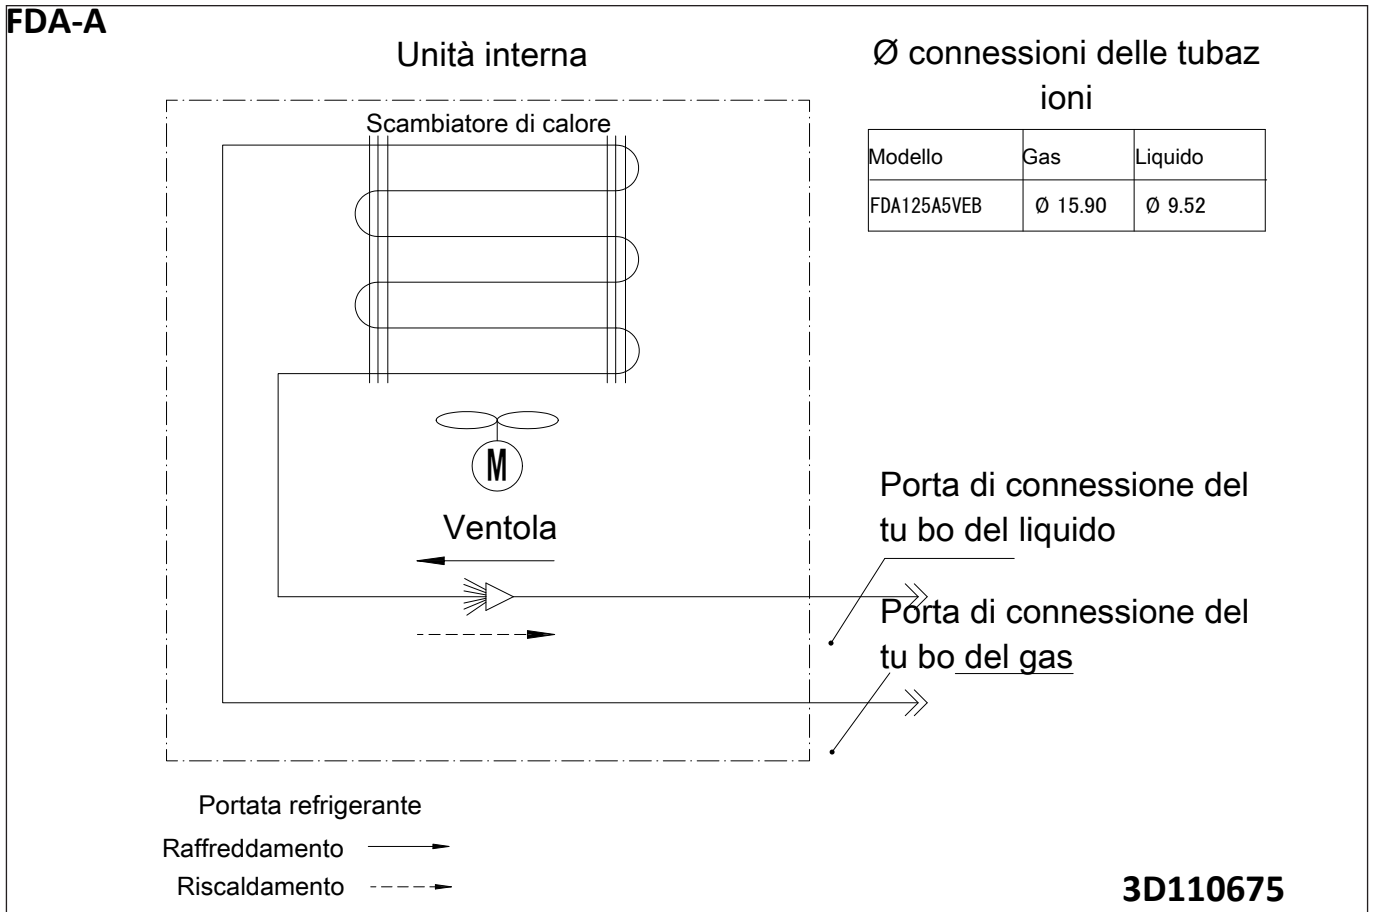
FDA-A

Unità interna

Ø connessioni delle tubaz ioni

| Modello | Gas | Liquido |
|---|---|---|
| FDA125A5VEB | Ø 15.90 | Ø 9.52 |

Scambiatore di calore

M

Ventola

Porta di connessione del tu bo del liquido

Porta di connessione del tu bo del gas

Portata refrigerante

Raffreddamento

Riscaldamento

3D110675